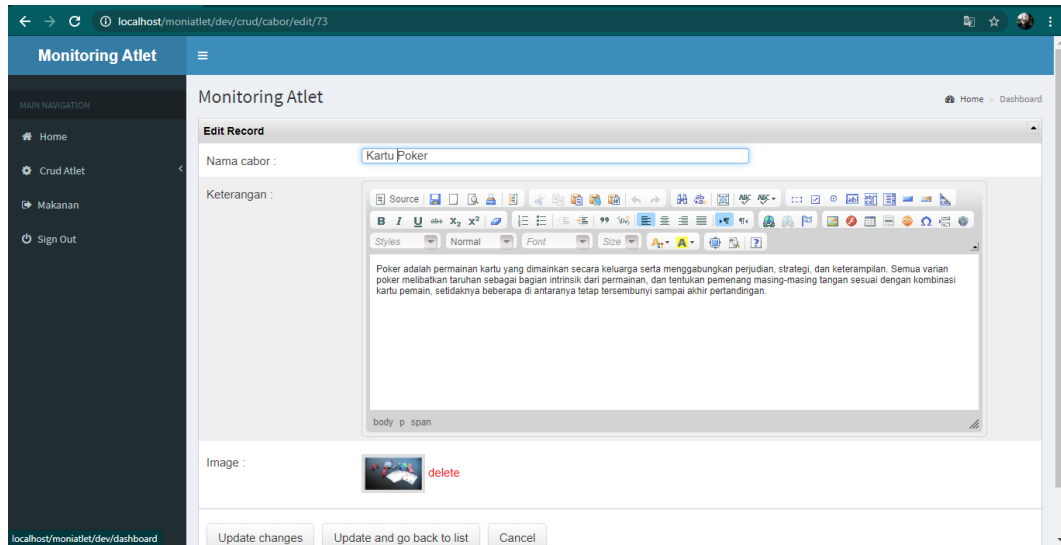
localhost/moniatlet/dev/crud/cabor/edit/73

Monitoring Atlet

MAIN NAVIGATION

Home

Crud Atlet

Makanan

Sign Out

Monitoring Atlet

Home > Dashboard

Edit Record

Nama cabor :

Kartu Poker

Keterangan :

Source

B I U abc $x_2$ $x^2$

Styles Normal Font Size

Poker adalah permainan kartu yang dimainkan secara keluarga serta menggabungkan perjudian, strategi, dan keterampilan. Semua varian poker melibatkan taruhan sebagai bagian intrinsik dari permainan, dan tentukan pemenang masing-masing tangan sesuai dengan kombinasi kartu pemain, setidaknya beberapa di antaranya tetap tersembunyi sampai akhir pertandingan.

body p span

Image :

delete

Update changes

Update and go back to list

Cancel

localhost/moniatlet/dev/dashboard